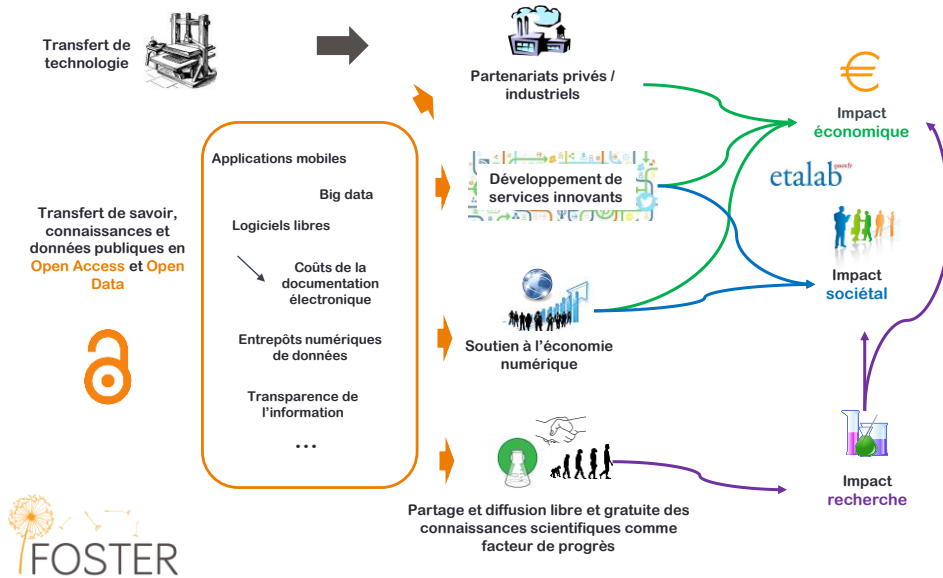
Transfert de technologie

Partenariats privés / industriels

Impact économique

Applications mobiles

Big data

Logiciels libres

Coûts de la documentation électronique

Entrepôts numériques de données

Transparence de l'information

...

Développement de services innovants

etalab

Transfert de savoir, connaissances et données publiques en Open Access et Open Data

Impact sociétal

Soutien à l'économie numérique

Impact recherche

Partage et diffusion libre et gratuite des connaissances scientifiques comme facteur de progrès

FOSTER